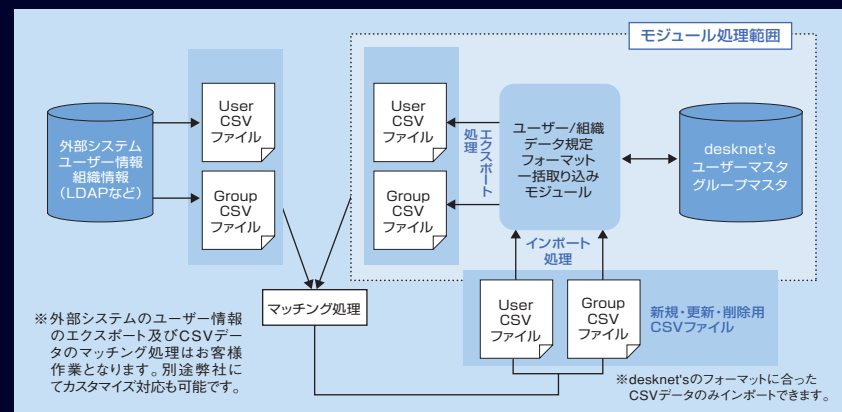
モジュール処理範囲

外部システム
ユーザー情報
組織情報
(LDAPなど)

User
CSV
ファイル

Group
CSV
ファイル

User
CSV
ファイル

Group
CSV
ファイル

エクスポート
処理

ユーザー/組織
データ規定
フォーマット
一括取り込み
モジュール

desknet's
ユーザーマスタ
グループマスタ

インポート
処理

マッチング処理

User
CSV
ファイル

Group
CSV
ファイル

新規・更新・削除用
CSVファイル

※外部システムのユーザー情報のエクスポート及びCSVデータのマッチング処理はお客様作業となります。別途弊社にてカスタマイズ対応も可能です。

※desknet'sのフォーマットに合ったCSVデータのみインポートできます。